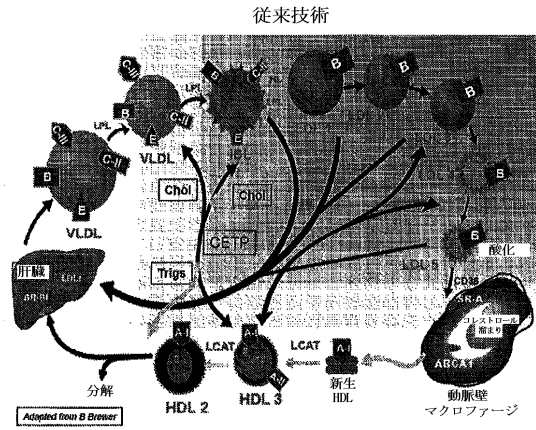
従来技術

C-III
B
E
C-II
VLDL
LPL
C-III
B
C-II
E
VLDL
LPL
B
C-III
E
HL
B
B
B
B
Chol
Chol
CETP
Trigs
酸化
LDL-R
LDLs
CD36
SR-A
コレストロール
溜まり
ACAT
肝臓
LDLr
SR-BI
A-I
A-I
A-II
LCAT
LCAT
A-I
分解
HDL 2
HDL 3
新生
HDL
動脈壁
マクロファージ
Adapted from B Brewer